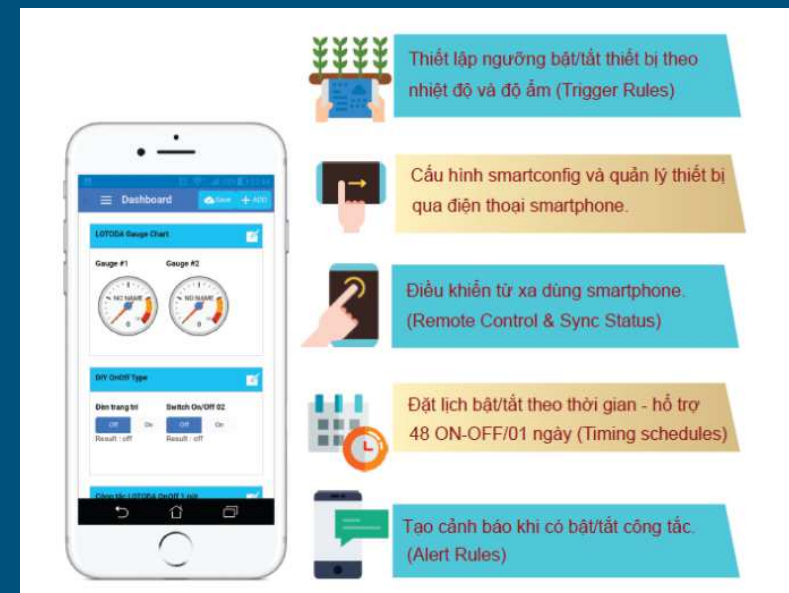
Dashboard
Save
ADD
LOTODA Gauge Chart
Gauge #1
Gauge #2
NO NAME
NO NAME
DIY OnOff Type
Đèn trang trí
Switch On/Off 02
Off
On
Off
On
Result : off
Result : off
Công tắc LOTODA OnOff 1 nút

Thiết lập ngưỡng bật/tắt thiết bị theo nhiệt độ và độ ẩm (Trigger Rules)

Cấu hình smartconfig và quản lý thiết bị qua điện thoại smartphone.

Điều khiển từ xa dùng smartphone. (Remote Control & Sync Status)

Đặt lịch bật/tắt theo thời gian - hỗ trợ 48 ON-OFF/01 ngày (Timing schedules)

Tạo cảnh báo khi có bật/tắt công tắc. (Alert Rules)